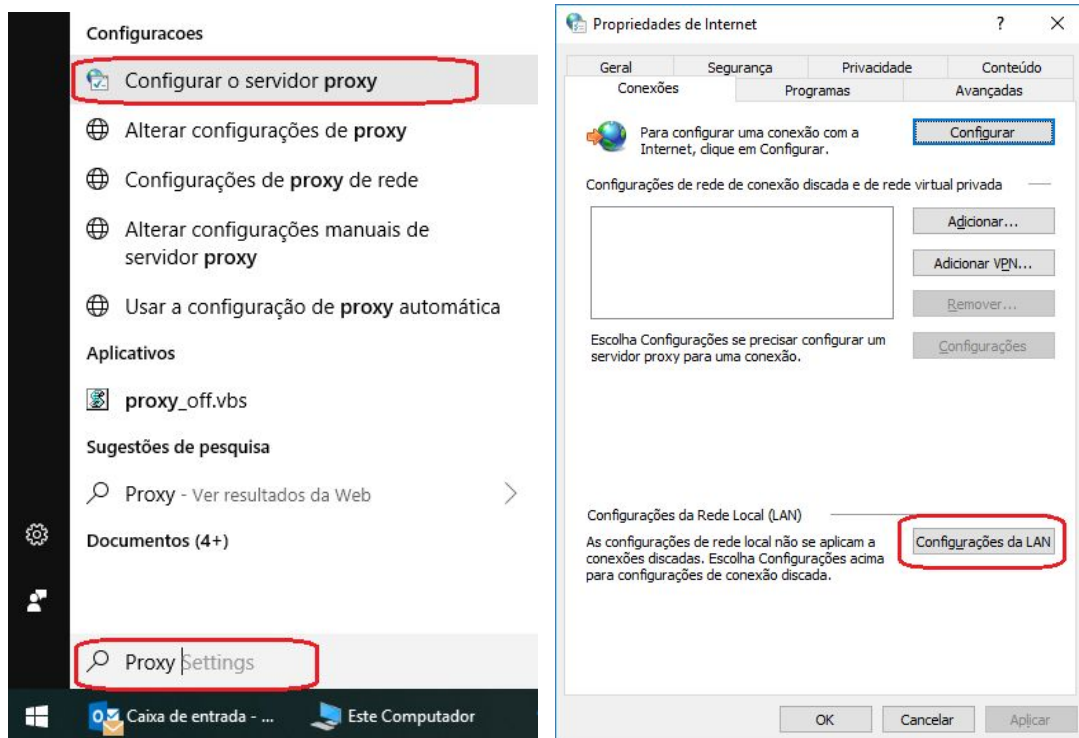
Configuracoes

Configurar o servidor **proxy**

Alterar configurações de **proxy**

Configurações de **proxy** de rede

Alterar configurações manuais de servidor **proxy**

Usar a configuração de **proxy** automática

Aplicativos

**proxy**_off.vbs

Sugestões de pesquisa

Proxy - Ver resultados da Web

Documentos (4+)

Proxy Settings

Caixa de entrada - ...

Este Computador

Propriedades de Internet

?

X

Geral | Segurança | Privacidade | Conteúdo

Conexões | Programas | Avançadas

Para configurar uma conexão com a Internet, clique em Configurar.

Configurar

Configurações de rede de conexão discada e de rede virtual privada

Adicionar...

Adicionar VPN...

Remover...

Escolha Configurações se precisar configurar um servidor proxy para uma conexão.

Configurações

Configurações da Rede Local (LAN)

As configurações de rede local não se aplicam a conexões discadas. Escolha Configurações acima para configurações de conexão discada.

Configurações da LAN

OK

Cancelar

Aplicar